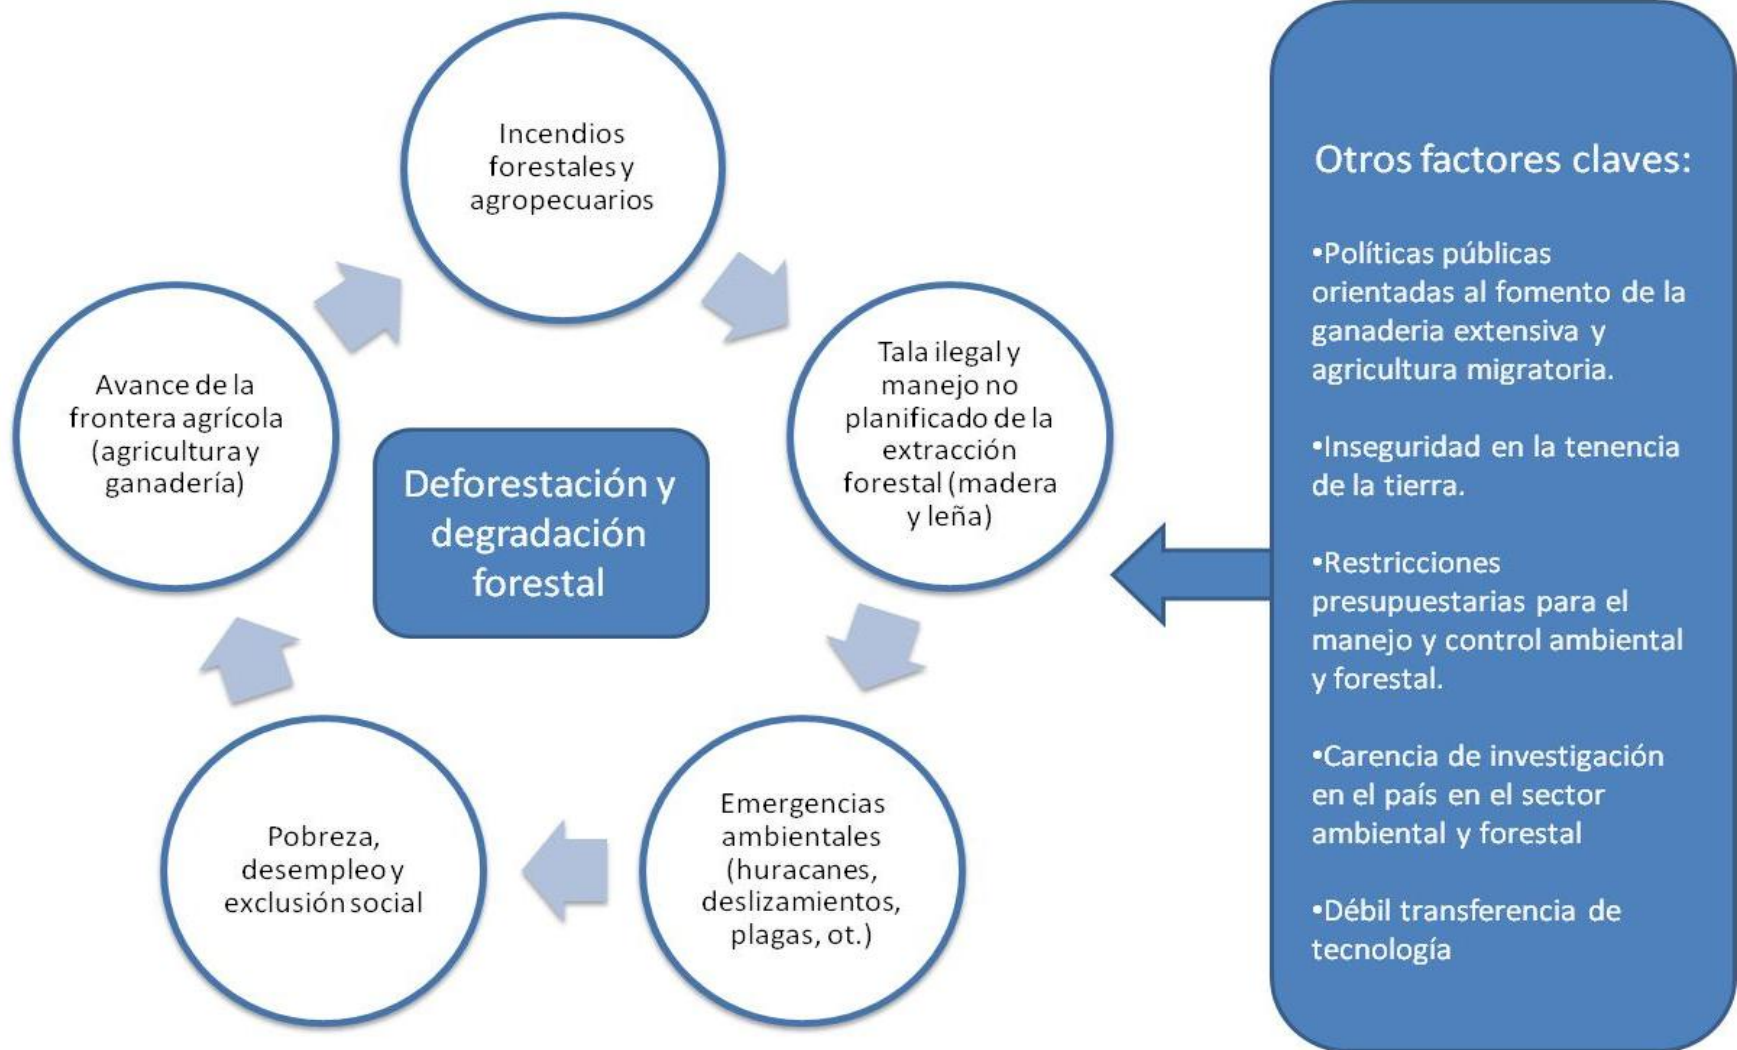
Incendios forestales y agropecuarios

Tala ilegal y manejo no planificado de la extracción forestal (madera y leña)

Emergencias ambientales (huracanes, deslizamientos, plagas, ot.)

Pobreza, desempleo y exclusión social

Avance de la frontera agrícola (agricultura y ganadería)

Deforestación y degradación forestal

Otros factores claves:

•Políticas públicas orientadas al fomento de la ganaderia extensiva y agricultura migratoria.

•Inseguridad en la tenencia de la tierra.

•Restricciones presupuestarias para el manejo y control ambiental y forestal.

•Carencia de investigación en el país en el sector ambiental y forestal

•Débil transferencia de tecnología